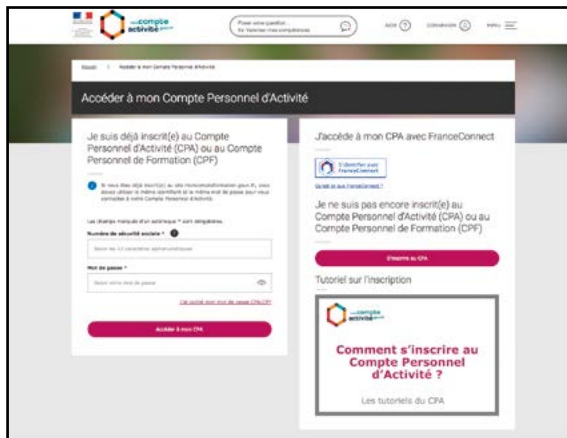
mon compte activité

Posez votre question... Ex: Valoriser mes compétences

AIDE

CONNEXION

MENU

Accueil > Accéder à mon Compte Personnel d'Activité

Accéder à mon Compte Personnel d'Activité

Je suis déjà inscrit(e) au Compte Personnel d'Activité (CPA) ou au Compte Personnel de Formation (CPF)

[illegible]

Les champs marqués d'un astérisque * sont obligatoires.

Numéro de sécurité sociale *

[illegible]

Mot de passe *

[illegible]

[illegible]

Accéder à mon CPA

J'accède à mon CPA avec FranceConnect

S'identifier avec FranceConnect

Qu'est-ce que FranceConnect ?

Je ne suis pas encore inscrit(e) au Compte Personnel d'Activité (CPA) ou au Compte Personnel de Formation (CPF)

S'inscrire au CPA

Tutoriel sur l'inscription

mon compte activité

Comment s'inscrire au Compte Personnel d'Activité ?

Les tutoriels du CPA